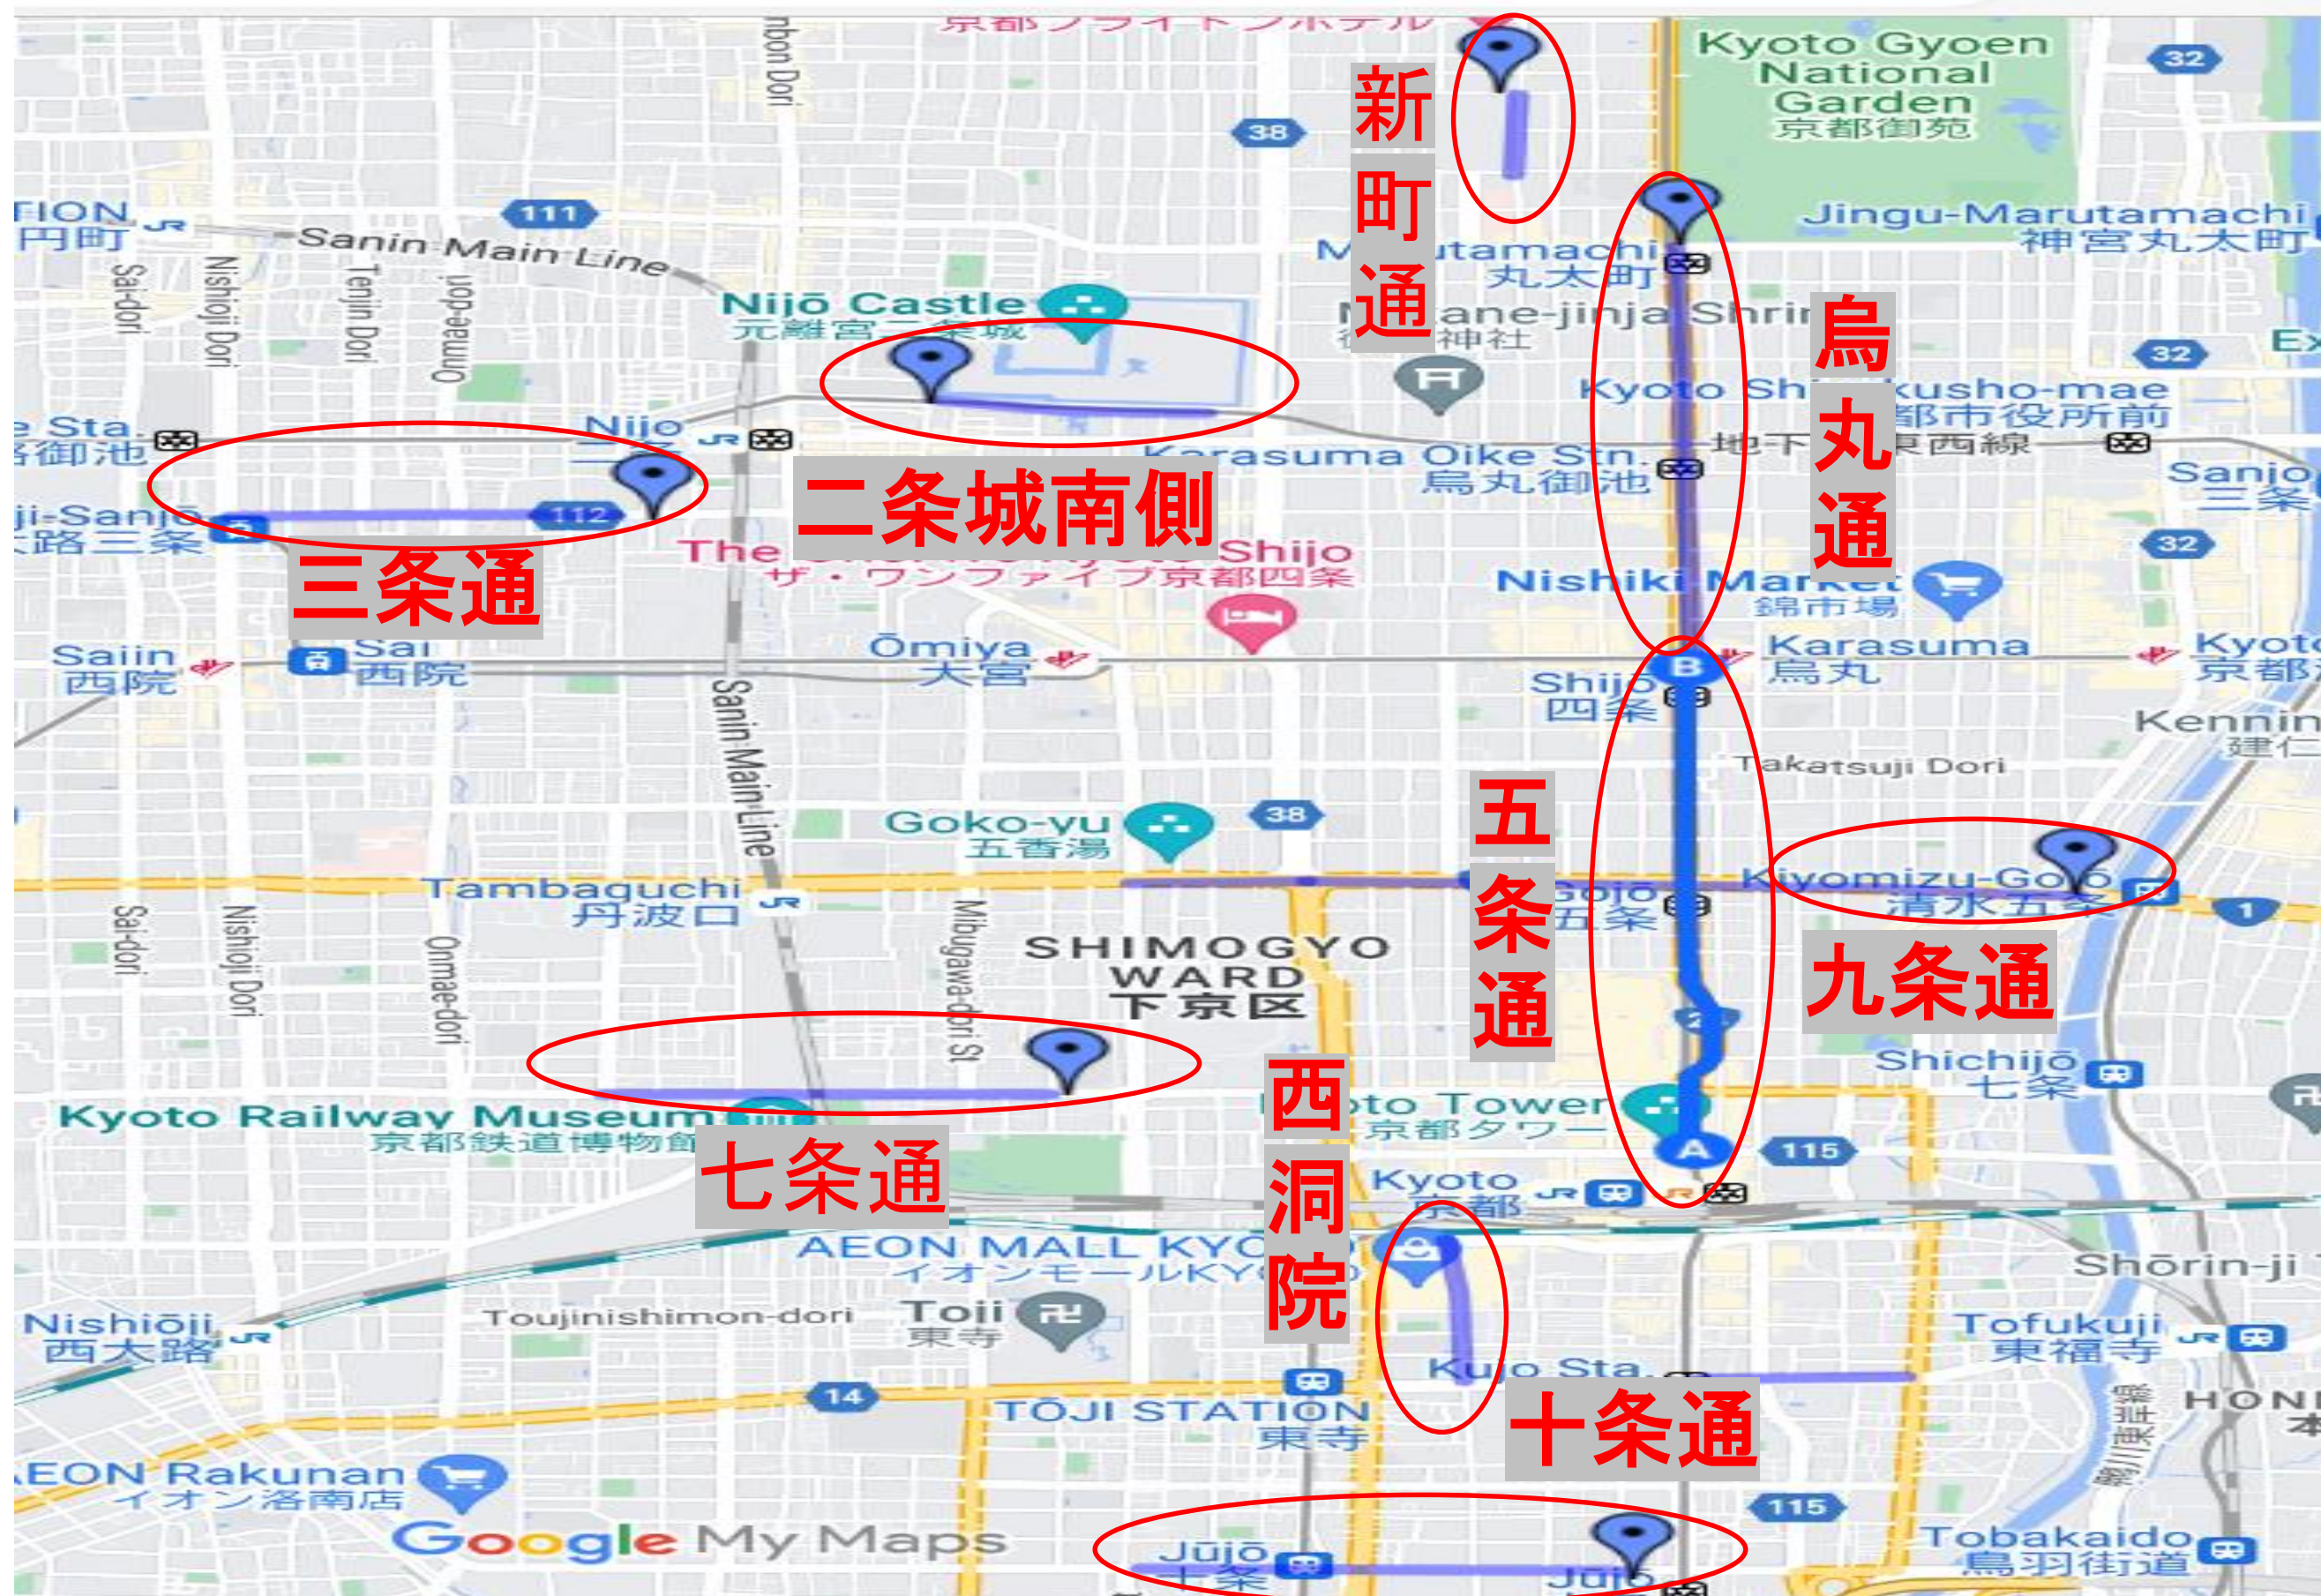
京都ブライトンホテル
新町通
Kyoto Gyoen National Garden
京都御苑
32
38
111
TION
円町
Sanin Main Line
Sai-dori
Nishioji Dori
Tenjin Dori
Onmae-dori
Nijō Castle
元離宮二条城
Marutamachi
丸太町
Jingu-Marutamachi
神宮丸太町
ane-jinja Shrine
神社
烏丸通
Kyoto Shiyakusho-mae
京都市役所前
地下鉄東西線
Karasuma Oike Stn.
烏丸御池
e Sta.
御池
Nijo
二条
ji-Sanjo
大路三条
112
二条城南側
三条通
The Shijo
ザ・ワンファイブ京都四条
Sanjo
三条
Nishiki Market
錦市場
Saiin
西院
Sai
西院
Ōmiya
大宮
Karasuma
烏丸
Kyoto
京都
Shijo
四条
B
Kennin
建仁
Takatsuji Dori
Sanin Main Line
Goko-yu
五香湯
38
五条通
Tambaguchi
丹波口
Gojo
五条
Kiyomizu-Gojo
清水五条
1
九条通
Sai-dori
Nishioji Dori
Onmae-dori
Mibugawa-dori St
SHIMOGYO WARD
下京区
Shichijō
七条
Kyoto Railway Museum
京都鉄道博物館
七条通
西洞院
Kyoto Tower
京都タワー
A
115
Kyoto
京都
AEON MALL KYOTO
イオンモールKYOTO
Shōrin-ji
Nishiōji
西大路
Toujinishimon-dori
Toji
東寺
Tofukuji
東福寺
Kujo Sta.
14
TŌJI STATION
東寺
十条通
HON
AEON Rakunan
イオン洛南店
115
Google My Maps
Jūjō
十条
Jūjō
Tobakaido
鳥羽街道